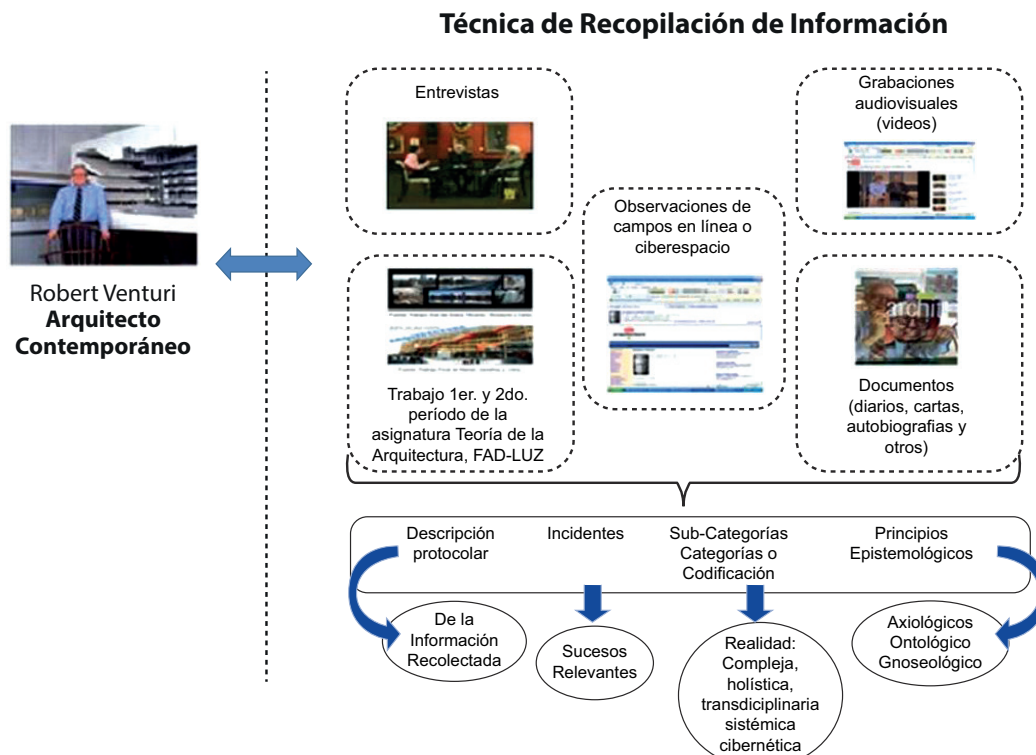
Técnica de Recopilación de Información

Robert Venturi
Arquitecto Contemporáneo

Entrevistas

Observaciones de campos en línea o ciberespacio

Grabaciones audiovisuales (videos)

Trabajo 1er. y 2do. período de la asignatura Teoría de la Arquitectura, FAD-LUZ

Documentos (diarios, cartas, autobiografias y otros)

Descripción protocolar

Incidentes

Sub-Categorías Categorías o Codificación

Principios Epistemológicos

De la Información Recolectada

Sucesos Relevantes

Realidad: Compleja, holística, transdiciplinaria sistémica cibernética

Axiológicos Ontológico Gnoseológico